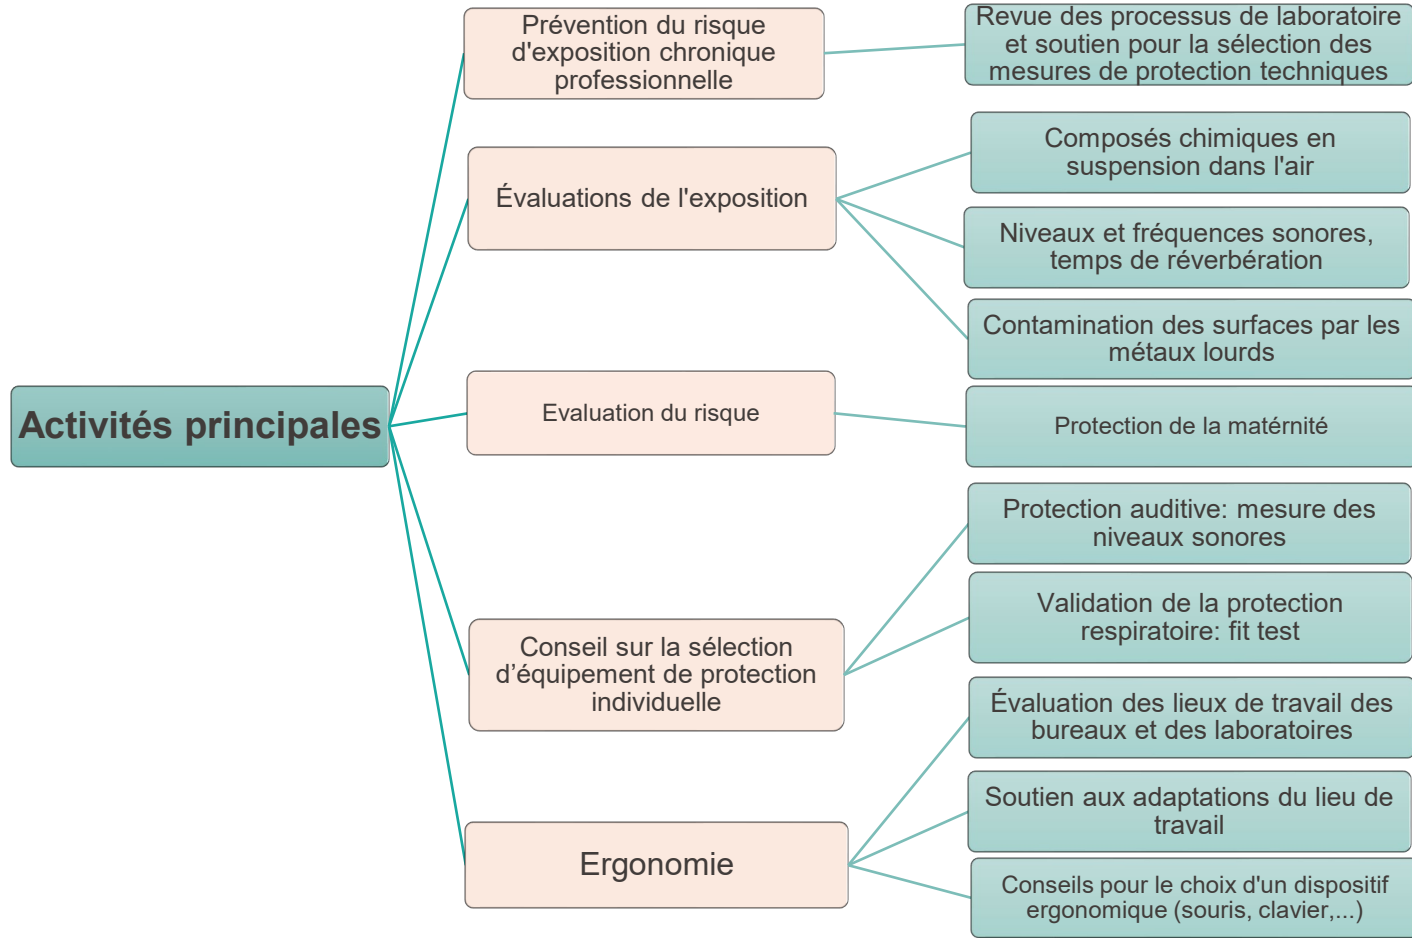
Activités principales

Prévention du risque d'exposition chronique professionnelle

Revue des processus de laboratoire et soutien pour la sélection des mesures de protection techniques

Évaluations de l'exposition

Composés chimiques en suspension dans l'air

Niveaux et fréquences sonores, temps de réverbération

Contamination des surfaces par les métaux lourds

Evaluation du risque

Protection de la maternité

Conseil sur la sélection d’équipement de protection individuelle

Protection auditive: mesure des niveaux sonores

Validation de la protection respiratoire: fit test

Ergonomie

Évaluation des lieux de travail des bureaux et des laboratoires

Soutien aux adaptations du lieu de travail

Conseils pour le choix d'un dispositif ergonomique (souris, clavier,...)